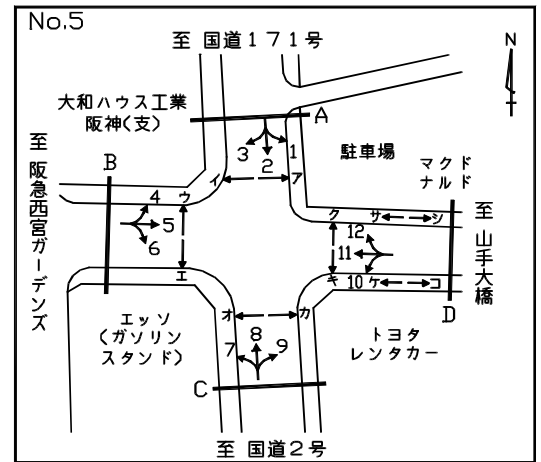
No.5

至 国道171号

N

大和ハウス工業
阪神(支)

A

3 2 1

イ ア

駐車場

マクド
ナルド

至 阪急西宮ガーデンズ

B

4 ウ

5

6

エ

ク サ シ

12

11

キ 10 ケ コ

至 山手大橋

D

エッソ
(ガソリン
スタンド)

オ カ

8

7 9

トヨタ
レンタカー

C

至 国道2号